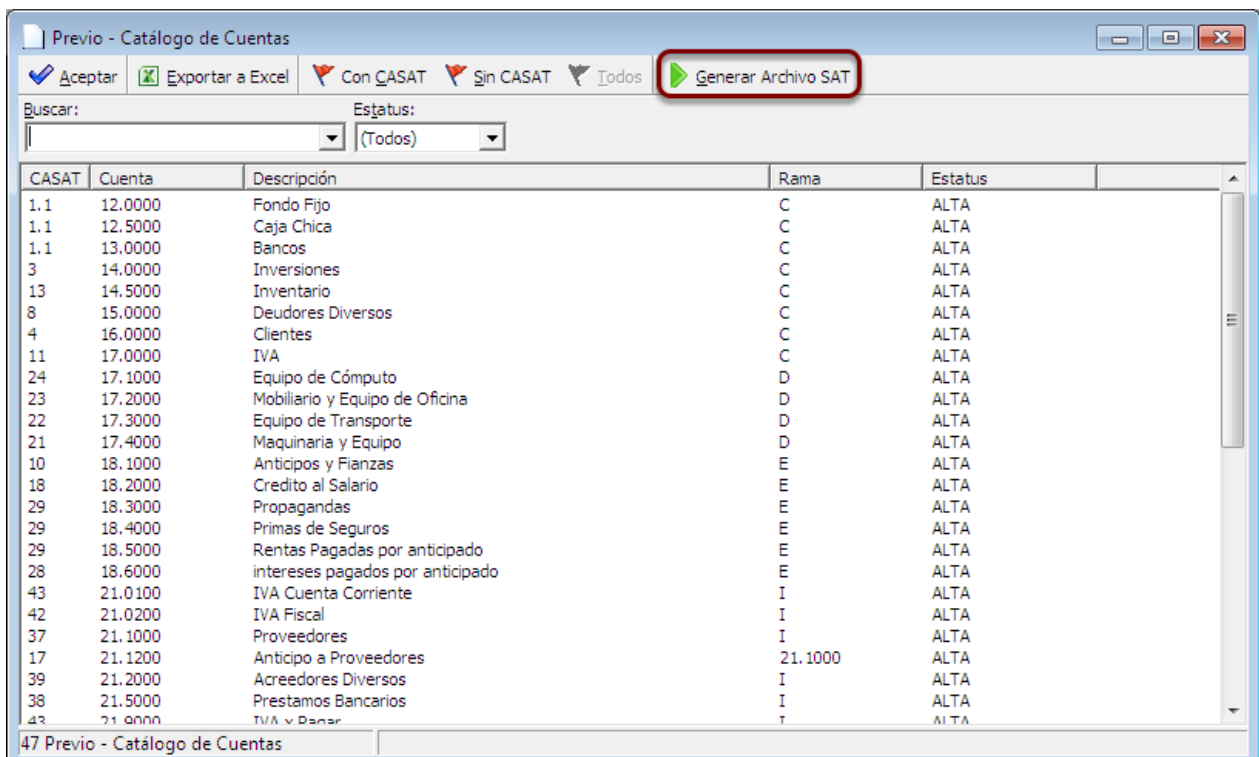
Previo - Catálogo de Cuentas

Aceptar | Exportar a Excel | Con CASAT | Sin CASAT | Todos | Generar Archivo SAT

Buscar:
Estatus:
(Todos)

| CASAT | Cuenta | Descripción | Rama | Estatus |
|---|---|---|---|---|
| 1.1 | 12.0000 | Fondo Fijo | C | ALTA |
| 1.1 | 12.5000 | Caja Chica | C | ALTA |
| 1.1 | 13.0000 | Bancos | C | ALTA |
| 3 | 14.0000 | Inversiones | C | ALTA |
| 13 | 14.5000 | Inventario | C | ALTA |
| 8 | 15.0000 | Deudores Diversos | C | ALTA |
| 4 | 16.0000 | Clientes | C | ALTA |
| 11 | 17.0000 | IVA | C | ALTA |
| 24 | 17.1000 | Equipo de Cómputo | D | ALTA |
| 23 | 17.2000 | Mobiliario y Equipo de Oficina | D | ALTA |
| 22 | 17.3000 | Equipo de Transporte | D | ALTA |
| 21 | 17.4000 | Maquinaria y Equipo | D | ALTA |
| 10 | 18.1000 | Anticipos y Fianzas | E | ALTA |
| 18 | 18.2000 | Credito al Salario | E | ALTA |
| 29 | 18.3000 | Propagandas | E | ALTA |
| 29 | 18.4000 | Primas de Seguros | E | ALTA |
| 29 | 18.5000 | Rentas Pagadas por anticipado | E | ALTA |
| 28 | 18.6000 | intereses pagados por anticipado | E | ALTA |
| 43 | 21.0100 | IVA Cuenta Corriente | I | ALTA |
| 42 | 21.0200 | IVA Fiscal | I | ALTA |
| 37 | 21.1000 | Proveedores | I | ALTA |
| 17 | 21.1200 | Anticipo a Proveedores | 21.1000 | ALTA |
| 39 | 21.2000 | Acreedores Diversos | I | ALTA |
| 38 | 21.5000 | Prestamos Bancarios | I | ALTA |
| 43 | 21.9000 | IVA x Pagar | I | ALTA |

47 Previo - Catálogo de Cuentas